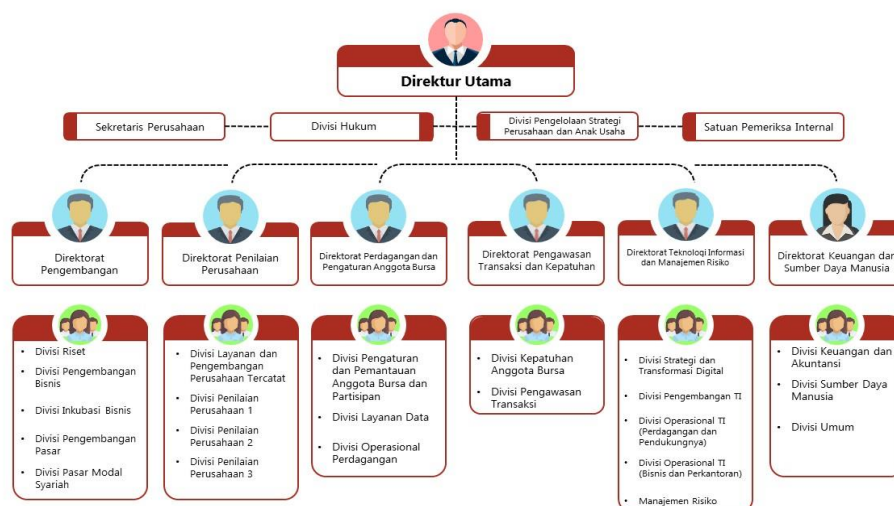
Direktur Utama

Sekretaris Perusahaan

Divisi Hukum

Divisi Pengelolaan Strategi Perusahaan dan Anak Usaha

Satuan Pemeriksa Internal

Direktorat Pengembangan

- Divisi Riset
- Divisi Pengembangan Bisnis
- Divisi Inkubasi Bisnis
- Divisi Pengembangan Pasar
- Divisi Pasar Modal Syariah

Direktorat Penilaian Perusahaan

- Divisi Layanan dan Pengembangan Perusahaan Tercatat
- Divisi Penilaian Perusahaan 1
- Divisi Penilaian Perusahaan 2
- Divisi Penilaian Perusahaan 3

Direktorat Perdagangan dan Pengaturan Anggota Bursa

- Divisi Pengaturan dan Pemantauan Anggota Bursa dan Partisipan
- Divisi Layanan Data
- Divisi Operasional Perdagangan

Direktorat Pengawasan Transaksi dan Kepatuhan

- Divisi Kepatuhan Anggota Bursa
- Divisi Pengawasan Transaksi

Direktorat Teknologi Informasi dan Manajemen Risiko

- Divisi Strategi dan Transformasi Digital
- Divisi Pengembangan TI
- Divisi Operasional TI (Perdagangan dan Pendukungnya)
- Divisi Operasional TI (Bisnis dan Perkantoran)
- Manajemen Risiko

Direktorat Keuangan dan Sumber Daya Manusia

- Divisi Keuangan dan Akuntansi
- Divisi Sumber Daya Manusia
- Divisi Umum